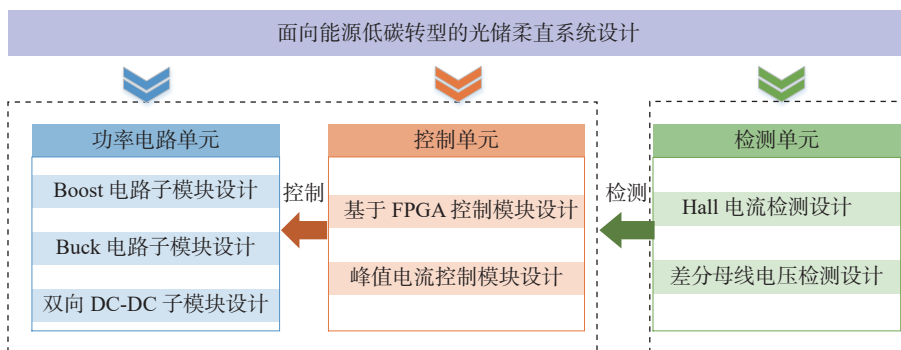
面向能源低碳转型的光储柔直系统设计

功率电路单元

Boost 电路子模块设计

Buck 电路子模块设计

双向 DC-DC 子模块设计

控制

控制单元

基于 FPGA 控制模块设计

峰值电流控制模块设计

检测

检测单元

Hall 电流检测设计

差分母线电压检测设计